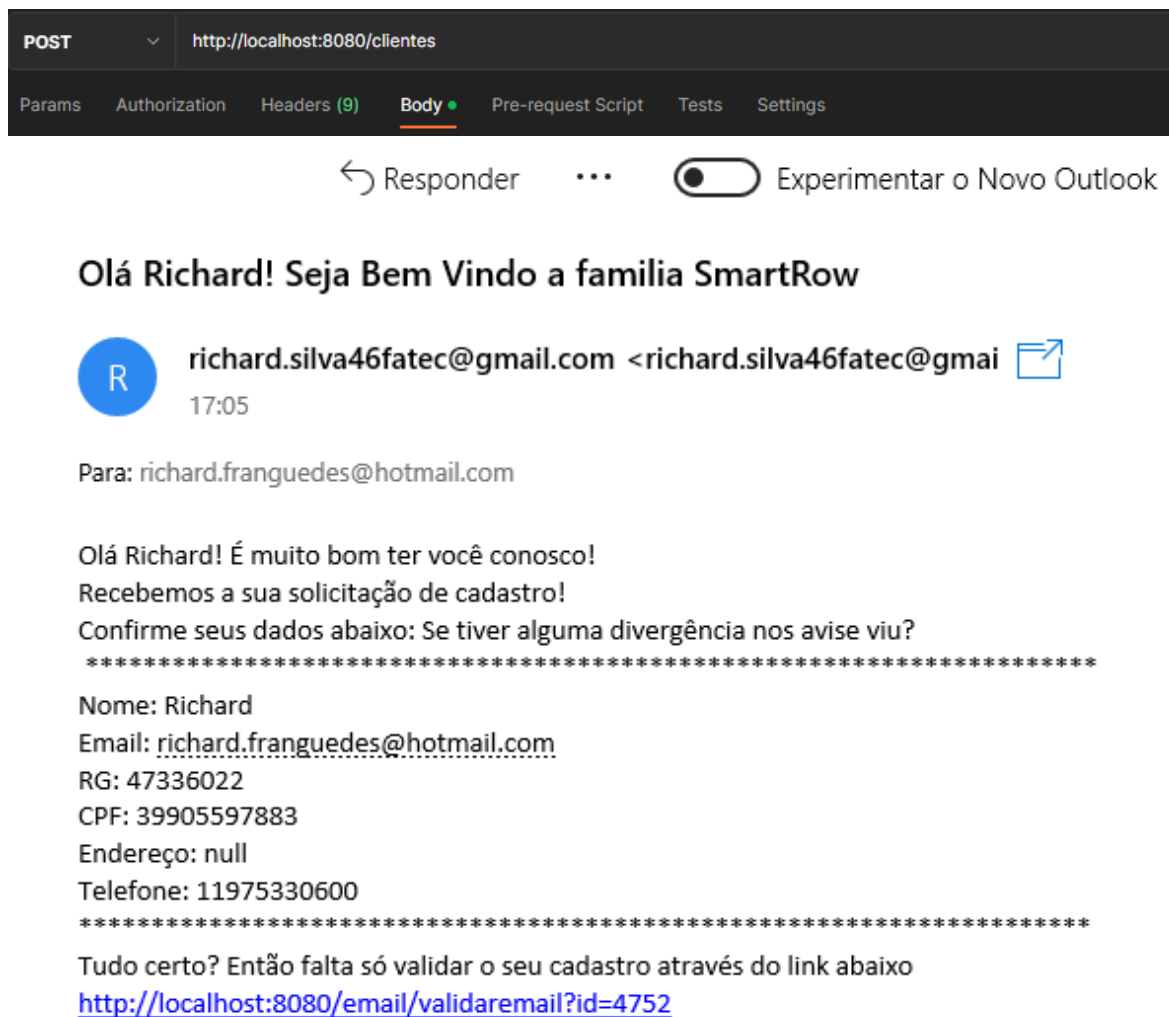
POST http://localhost:8080/clientes

Params Authorization Headers (9) Body Pre-request Script Tests Settings

Responder ··· Experimentar o Novo Outlook

Olá Richard! Seja Bem Vindo a familia SmartRow

R richard.silva46fatec@gmail.com <richard.silva46fatec@gmai
17:05

Para: richard.franguedes@hotmail.com

Olá Richard! É muito bom ter você conosco!
Recebemos a sua solicitação de cadastro!
Confirme seus dados abaixo: Se tiver alguma divergência nos avise viu?
******************************************************************
Nome: Richard
Email: richard.franguedes@hotmail.com
RG: 47336022
CPF: 39905597883
Endereço: null
Telefone: 11975330600
******************************************************************
Tudo certo? Então falta só validar o seu cadastro através do link abaixo
http://localhost:8080/email/validaremail?id=4752